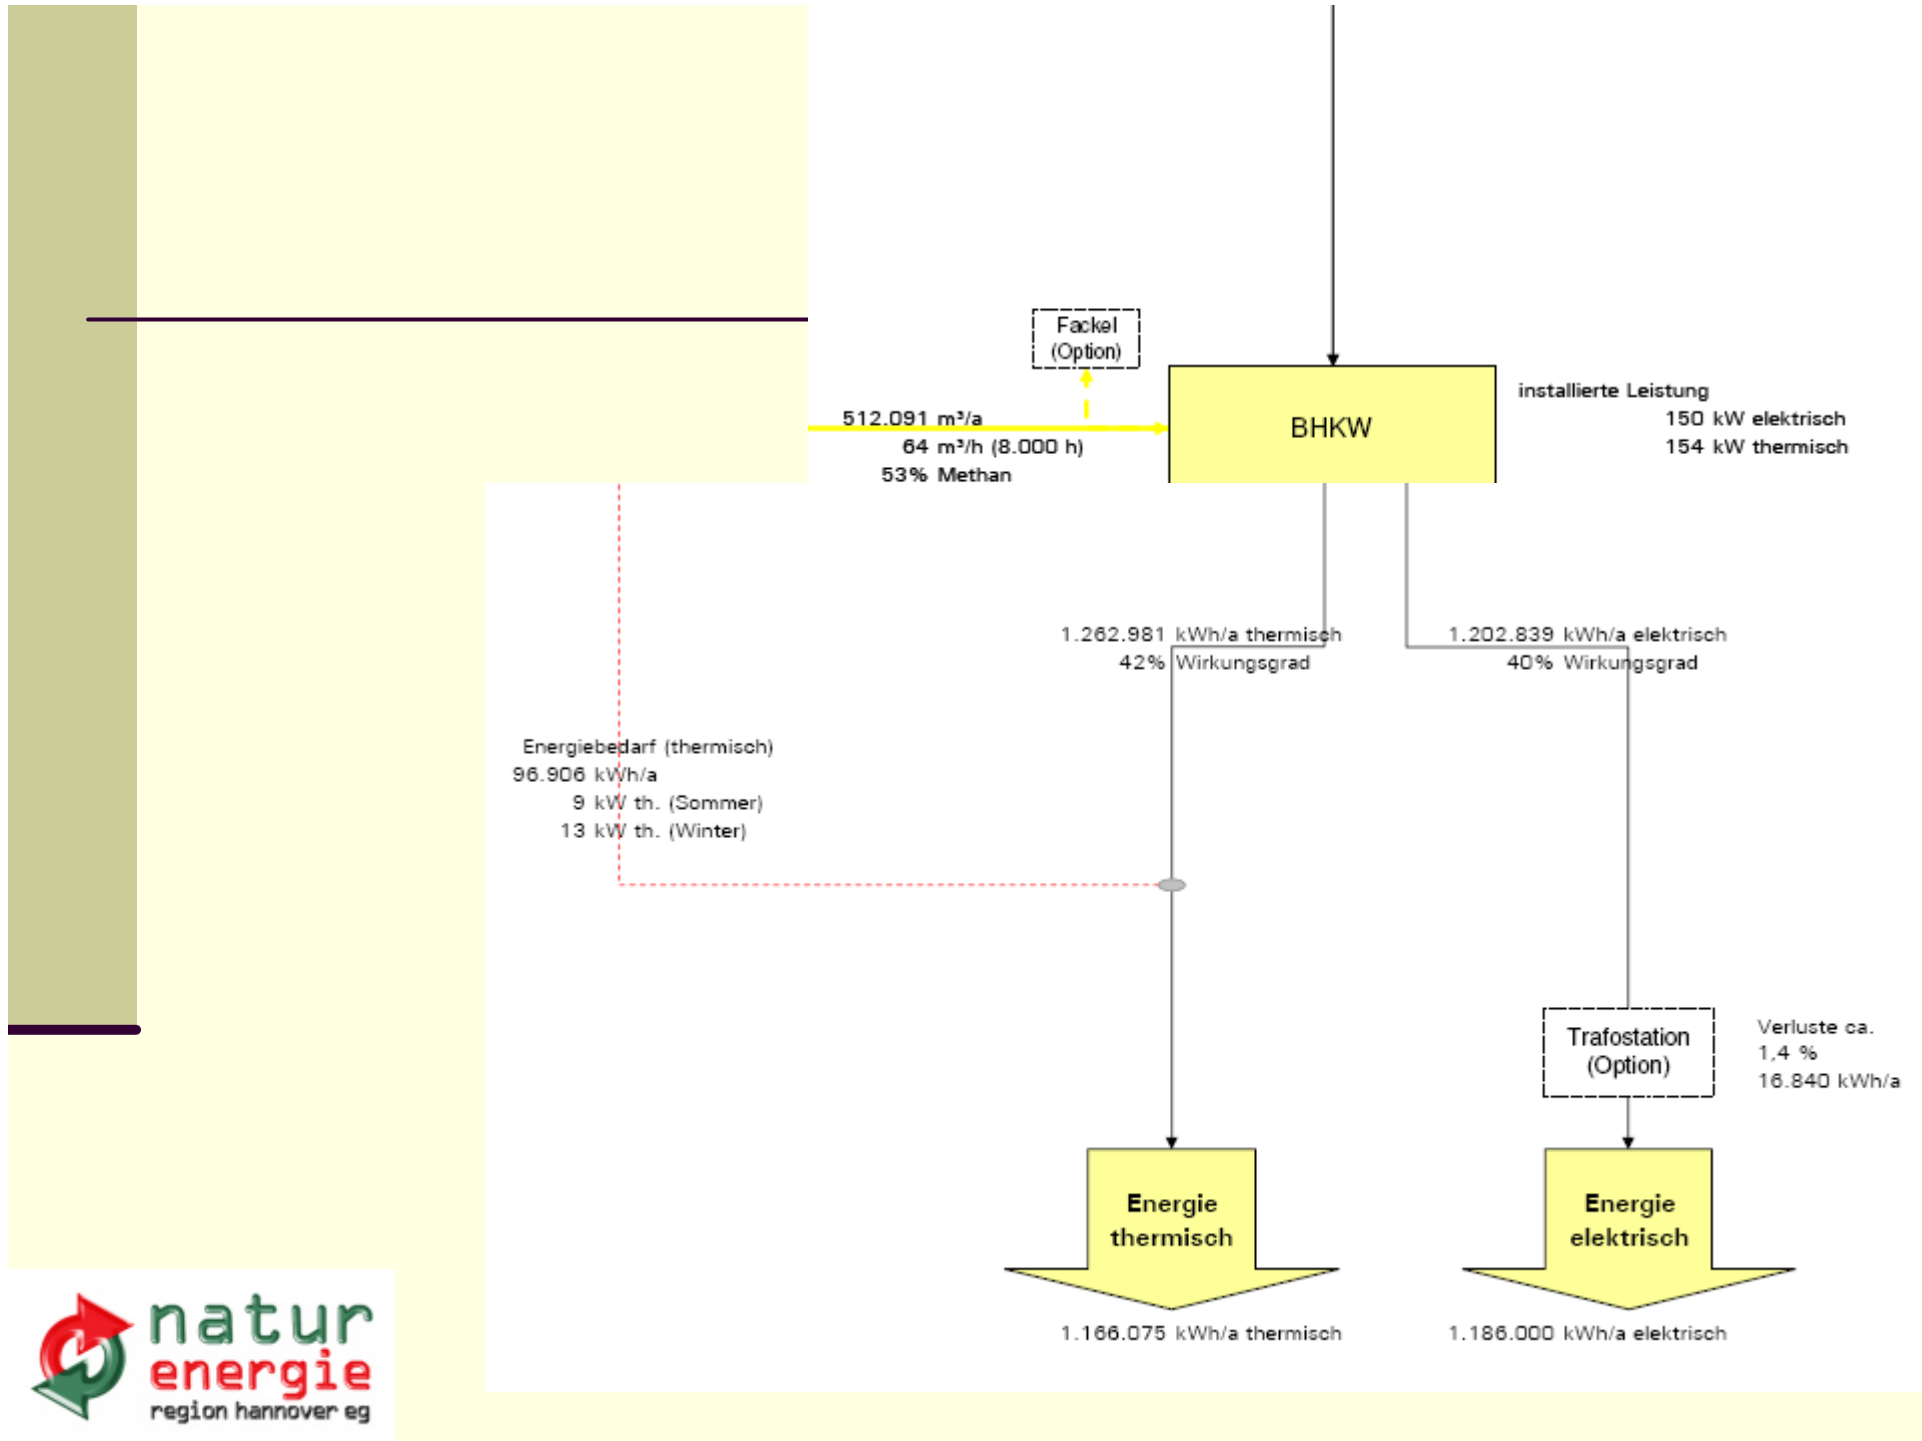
Fackel
(Option)

512.091 m³/a
64 m³/h (8.000 h)
53% Methan

BHKW

installierte Leistung
150 kW elektrisch
154 kW thermisch

1.262.981 kWh/a thermisch
42% Wirkungsgrad

1.202.839 kWh/a elektrisch
40% Wirkungsgrad

Energiebedarf (thermisch)
96.906 kWh/a
9 kW th. (Sommer)
13 kW th. (Winter)

Trafostation
(Option)

Verluste ca.
1,4 %
16.840 kWh/a

Energie
thermisch

1.166.075 kWh/a thermisch

Energie
elektrisch

1.186.000 kWh/a elektrisch

natur
energie
region hannover eg